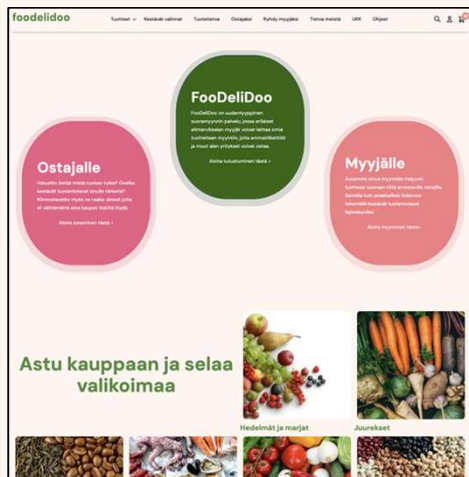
foodelidoo

Tuotteet Kestävät valinnat Tuotetietoa Ostajaksi Ryhdy myyjäksi Tietoa meistä UKK Ohjeet

FooDeliDoo

FooDeliDoo on uudentyyppinen suoramyynnin palvelu, jossa erilaiset elintarvikealan myyjät voivat laittaa omia tuotteitaan myyntiin, joita ammattikeittiöt ja muut alan yritykset voivat ostaa.

Aloita tutustuminen tästä ›

Ostajalle

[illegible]

Aloita ostaminen tästä ›

Myyjälle

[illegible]

Aloita myyminen tästä ›

Astu kauppaan ja selaa valikoimaa

Hedelmät ja marjat

Juurekset